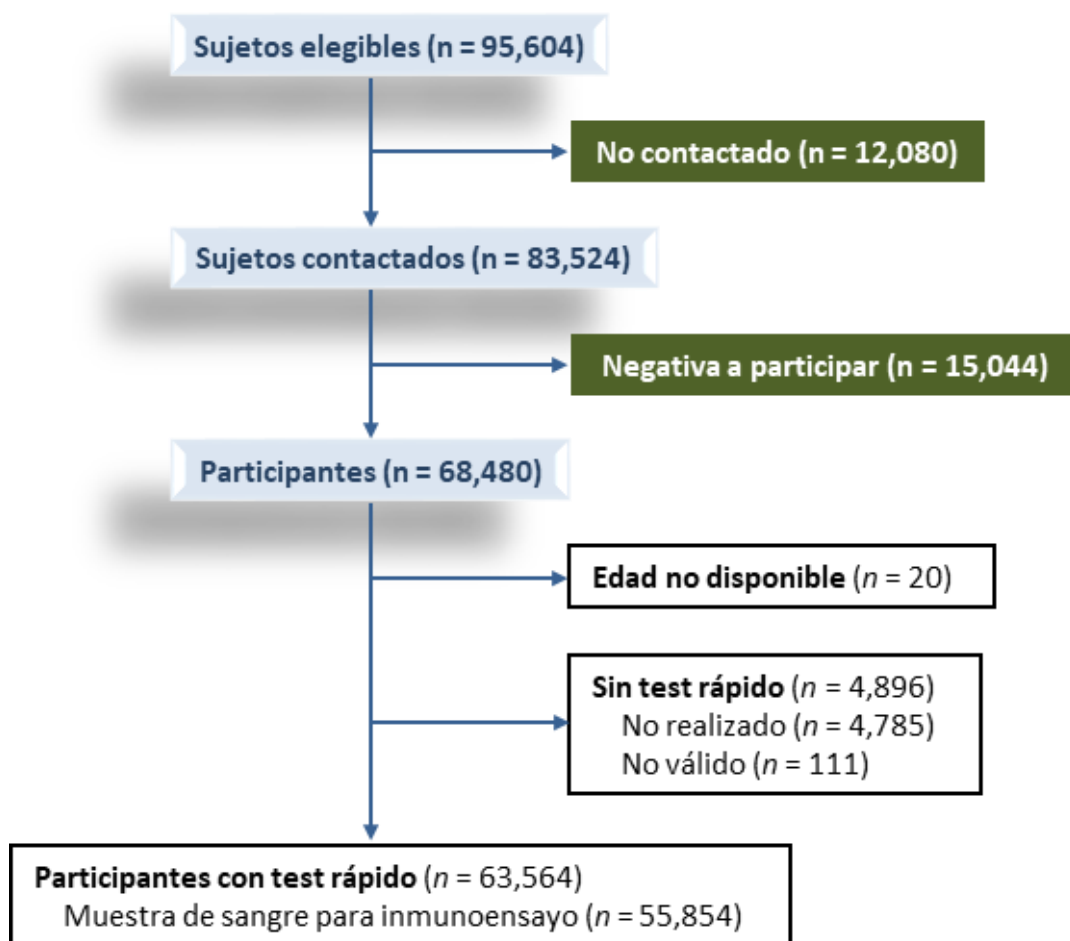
Sujetos elegibles (n = 95,604)

No contactado (n = 12,080)

Sujetos contactados (n = 83,524)

Negativa a participar (n = 15,044)

Participantes (n = 68,480)

Edad no disponible ($n$ = 20)

Sin test rápido ($n$ = 4,896)
No realizado ($n$ = 4,785)
No válido ($n$ = 111)

Participantes con test rápido ($n$ = 63,564)
Muestra de sangre para inmunoensayo ($n$ = 55,854)